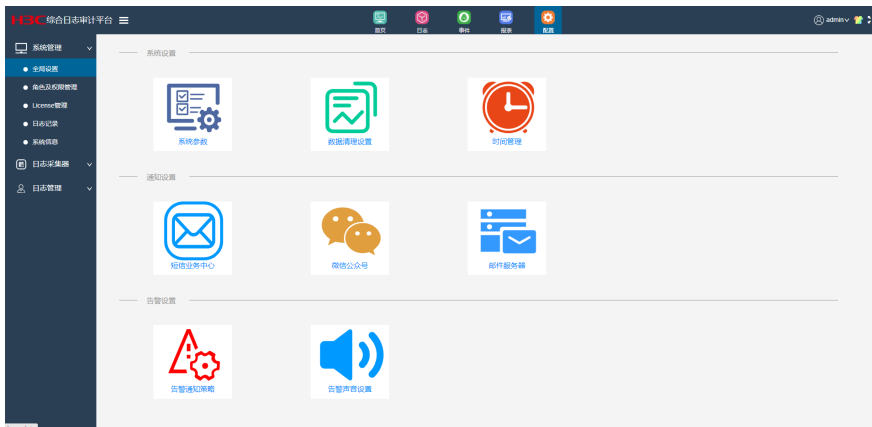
H3C 综合日志审计平台

首页 日志 事件 报表 配置

admin

系统管理
全局设置
角色及权限管理
License管理
日志记录
系统信息
日志采集器
日志管理

系统设置

系统参数
数据清理设置
时间管理

通知设置

短信业务中心
微信公众号
邮件服务器

告警设置

告警通知策略
告警声音设置